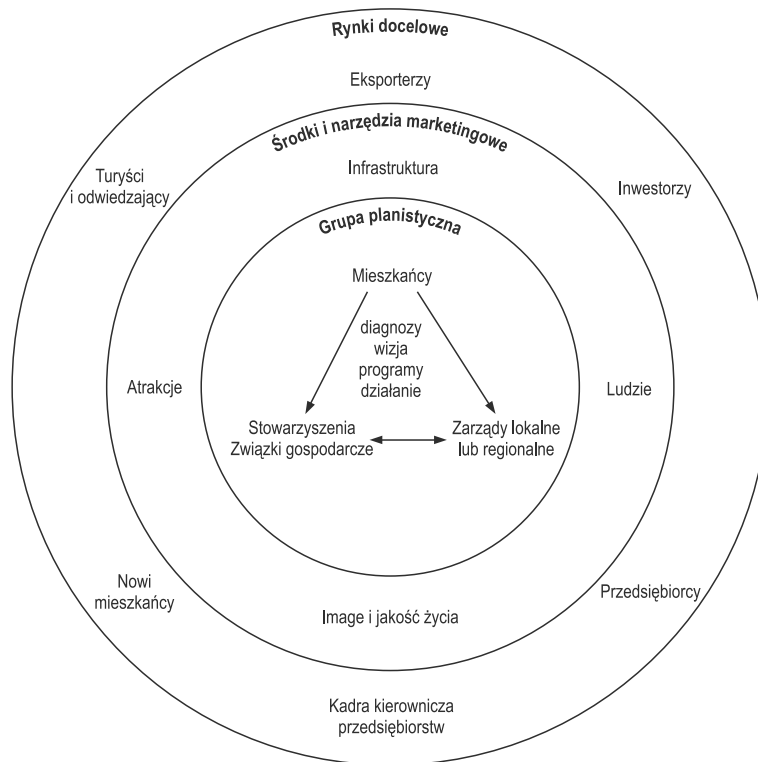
Rynki docelowe

Eksporterzy

Środki i narzędzia marketingowe

Turyści i odwiedzający

Infrastruktura

Inwestorzy

Grupa planistyczna

Mieszkańcy

diagnozy
wizja
programy
działanie

Atrakcje

Ludzie

Stowarzyszenia
Związki gospodarcze

Zarządy lokalne
lub regionalne

Nowi mieszkańcy

Image i jakość życia

Przedsiębiorcy

Kadra kierownicza
przedsiębiorstw